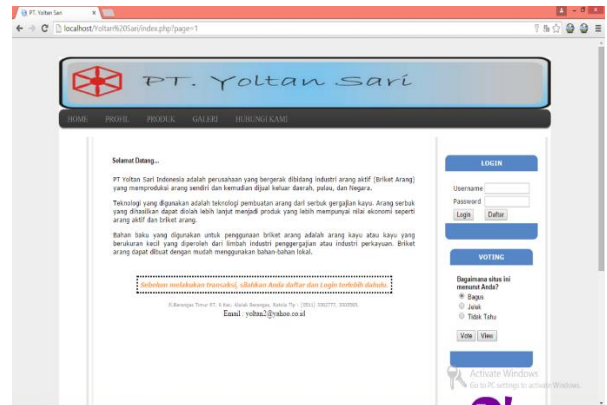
PT. Yoltan Sari

localhost/Yoltan%20Sari/index.php?page=1

PT. Yoltan Sari

HOME PROFIL PRODUK GALERI HUBUNGI KAMI

Selamat Datang...

PT Yoltan Sari Indonesia adalah perusahaan yang bergerak dibidang industri arang aktif (Briket Arang) yang memproduksi arang sendiri dan kemudian dijual keluar daerah, pulau, dan Negara.

Teknologi yang digunakan adalah teknologi pembuatan arang dari serbuk gergajian kayu. Arang serbuk yang dihasilkan dapat diolah lebih lanjut menjadi produk yang lebih mempunyai nilai ekonomi seperti arang aktif dan briket arang.

Bahan baku yang digunakan untuk penggunaan briket arang adalah arang kayu atau kayu yang berukuran kecil yang diperoleh dari limbah industri penggergajian atau industri perkayuan. Briket arang dapat dibuat dengan mudah menggunakan bahan-bahan lokal.

Sebelum melakukan transaksi, silahkan Anda daftar dan Login terlebih dahulu.

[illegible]

Email : yoltan2@yahoo.co.id

LOGIN

Username

Password

Login Daftar

VOTING

Bagaimana situs ini menurut Anda?

Bagus

Jelek

Tidak Tahu

Vote View

Activate Windows
Go to PC settings to activate Windows.